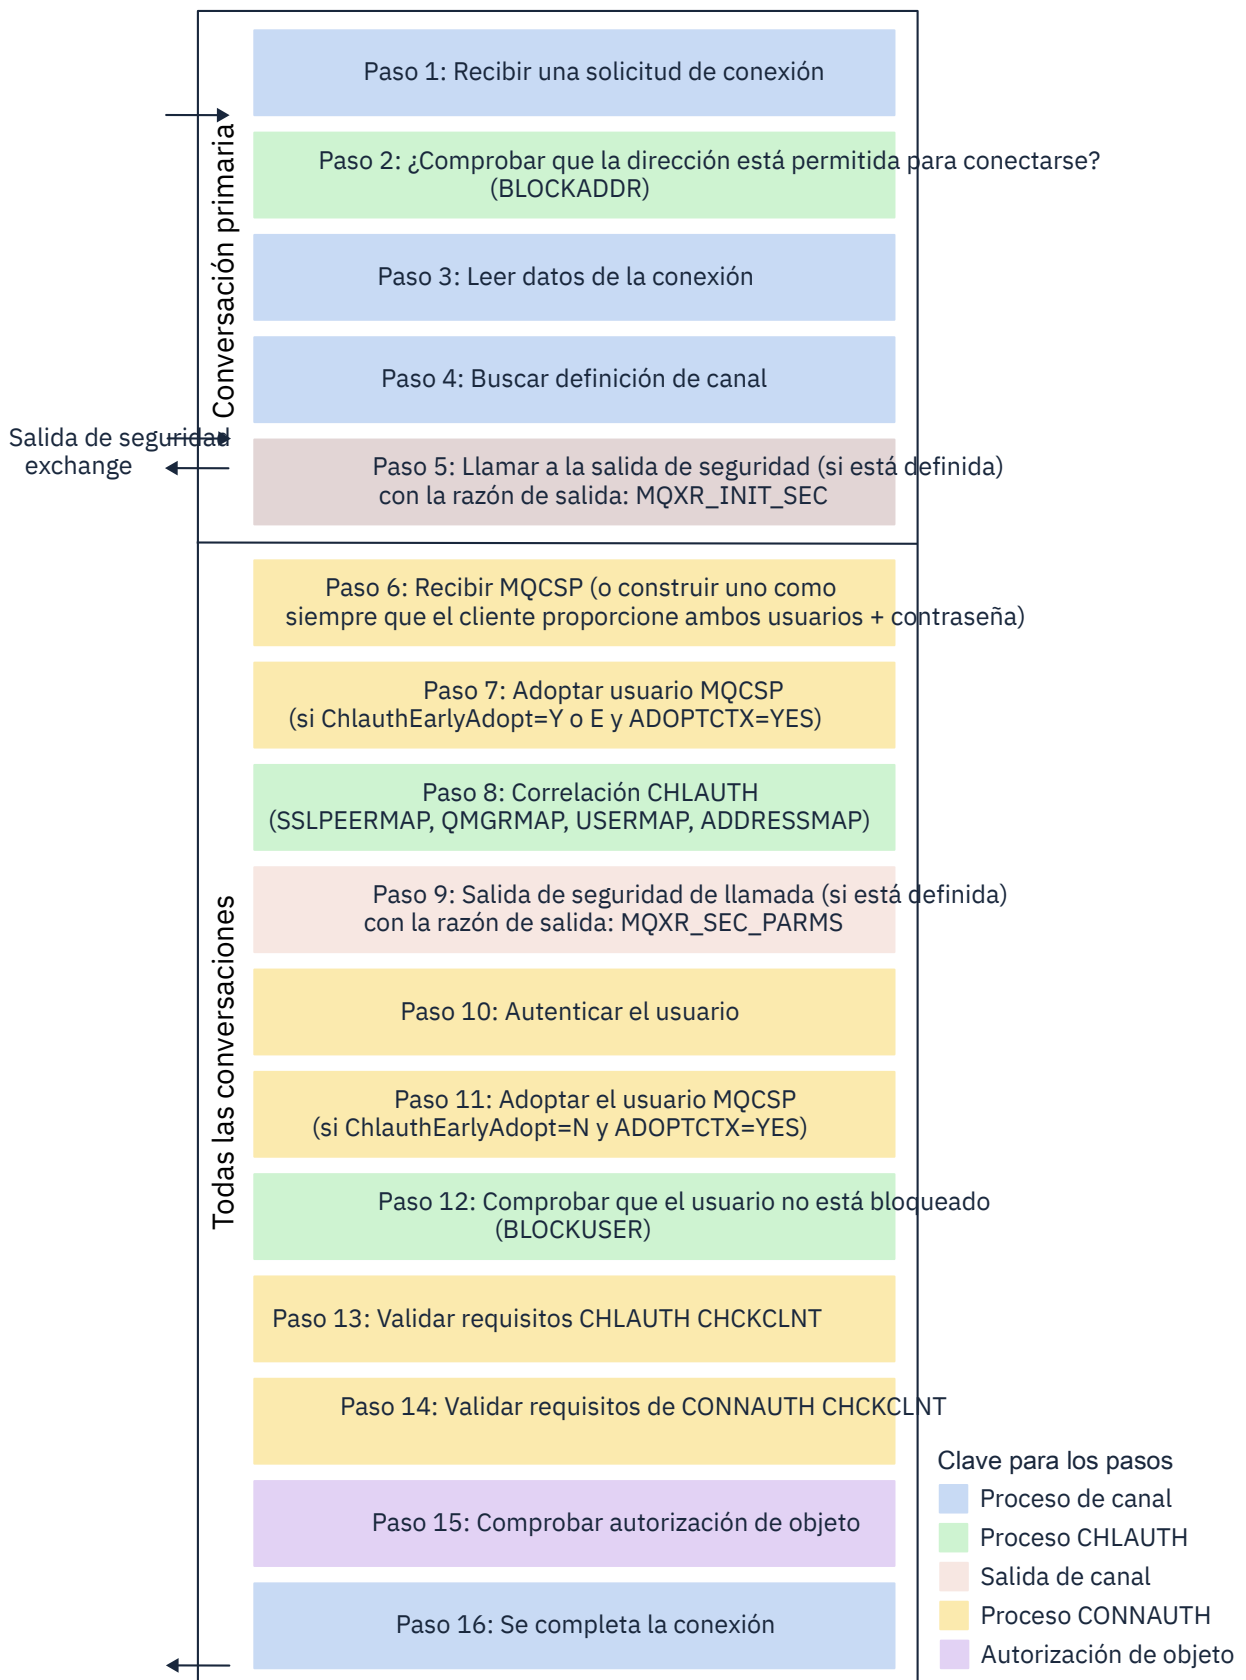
Conversación primaria

Paso 1: Recibir una solicitud de conexión

Paso 2: ¿Comprobar que la dirección está permitida para conectarse? (BLOCKADDR)

Paso 3: Leer datos de la conexión

Paso 4: Buscar definición de canal

Salida de seguridad exchange

Paso 5: Llamar a la salida de seguridad (si está definida) con la razón de salida: MQXR_INIT_SEC

Todas las conversaciones

Paso 6: Recibir MQCSP (o construir uno como siempre que el cliente proporcione ambos usuarios + contraseña)

Paso 7: Adoptar usuario MQCSP (si ChlauthEarlyAdopt=Y o E y ADOPTCTX=YES)

Paso 8: Correlación CHLAUTH (SSLPEERMAP, QMGRMAP, USERMAP, ADDRESSMAP)

Paso 9: Salida de seguridad de llamada (si está definida) con la razón de salida: MQXR_SEC_PARMS

Paso 10: Autenticar el usuario

Paso 11: Adoptar el usuario MQCSP (si ChlauthEarlyAdopt=N y ADOPTCTX=YES)

Paso 12: Comprobar que el usuario no está bloqueado (BLOCKUSER)

Paso 13: Validar requisitos CHLAUTH CHCKCLNT

Paso 14: Validar requisitos de CONNAUTH CHCKCLNT

Paso 15: Comprobar autorización de objeto

Paso 16: Se completa la conexión

Clave para los pasos
Proceso de canal
Proceso CHLAUTH
Salida de canal
Proceso CONNAUTH
Autorización de objeto